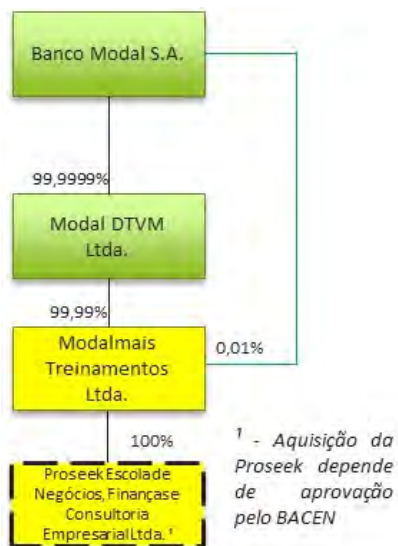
Banco Modal S.A.

99,9999%

Modal DTVM Ltda.

99,99%

Modalmais Treinamentos Ltda.

0,01%

100%

Proseek Escola de Negócios, Finanças e Consultoria Empresarial Ltda. ¹

¹ - Aquisição da Proseek depende de aprovação pelo BACEN